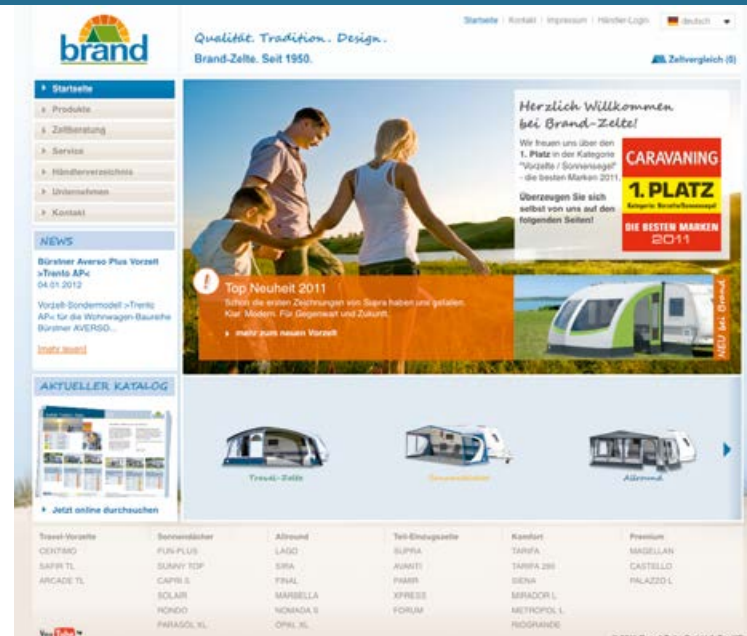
brand

Qualität. Tradition. Design.
Brand-Zelte. Seit 1950.

Startseite | Kontakt | Impressum | Händler-Login
Deutsch

Zeltvergleich (0)

Startseite
Produkte
Zeltberatung
Service
Händlerverzeichnis
Unternehmen
Kontakt

NEWS

Bürstner Averso Plus Vorzelt »Trento AP«
04.01.2012

Vorzelt-Sondermodell »Trento AP« für die Wohnwagen-Baureihe Bürstner AVERSO...

[mehr lesen]

AKTUELLER KATALOG

Jetzt online durchsuchen

Herzlich Willkommen bei Brand-Zelte!

Wir freuen uns über den 1. Platz in der Kategorie "Vorzelte / Sonnensegel" - die besten Marken 2011.

Überzeugen Sie sich selbst von uns auf den folgenden Seiten!

CARAVANING
1. PLATZ
Kategorie: Vorzelte/Sonnensegel
DIE BESTEN MARKEN
2011

Top Neuheit 2011
Schon die ersten Zeichnungen von Supra haben uns gefallen. Klar. Modern. Für Gegenwart und Zukunft.

mehr zum neuen Vorzelt

NEU bei Brand

Travel-Zelte
Sonnendächer
Allround

| Travel-Vorzelte | Sonnendächer | Allround | Teil-Einzugszelte | Komfort | Premium |
|---|---|---|---|---|---|
| CENTIMO | FUN-PLUS | LAGO | SUPRA | TARIFA | MAGELLAN |
| SAFIR TL | SUNNY TOP | SIRA | AVANTI | TARIFA 280 | CASTELLO |
| ARCADE TL | CAPRI S | FINAL | PAMIR | SIENA | PALAZZO L |
| | SOLAIR | MARBELLA | XPRESS | MIRADOR L | |
| | RONDO | NOMADA S | FORUM | METROPOL L | |
| | PARASOL XL | OPAL XL | | RIOGRANDE | |

YouTube